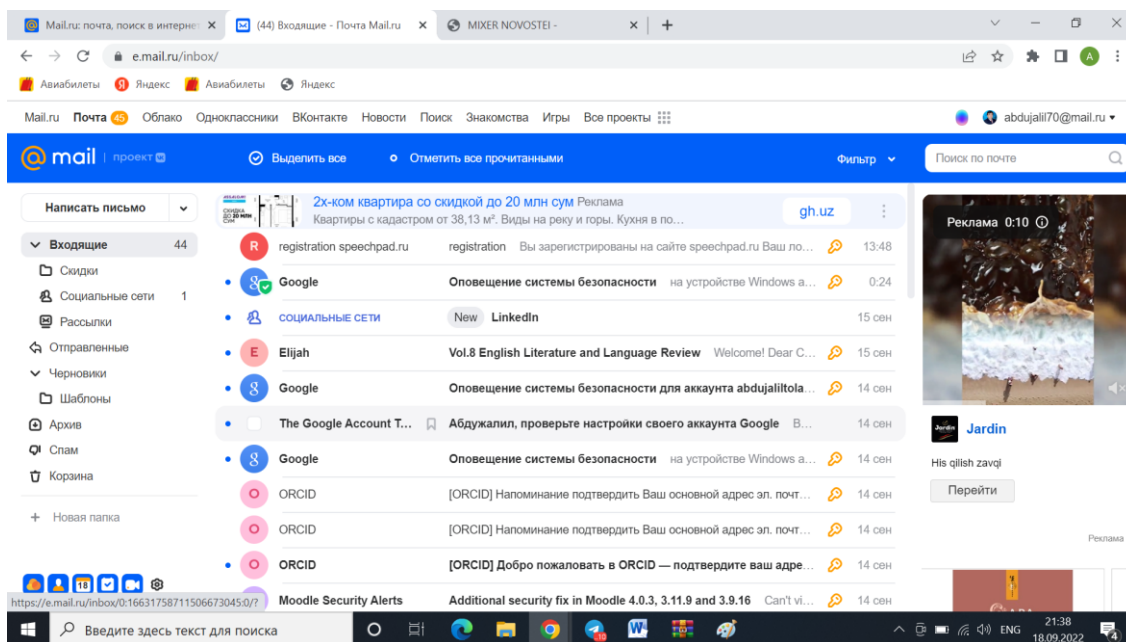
Mail.ru: почта, поиск в интерне ×
(44) Входящие - Почта Mail.ru ×
MIXER NOVOSTEI - ×
+

e.mail.ru/inbox/

Авиабилеты Яндекс Авиабилеты Яндекс

Mail.ru Почта 45 Облако Одноклассники ВКонтакте Новости Поиск Знакомства Игры Все проекты

abdujalil70@mail.ru

mail | проект

Выделить все Отметить все прочитанными Фильтр Поиск по почте

Написать письмо

Входящие 44
Скидки
Социальные сети 1
Рассылки
Отправленные
Черновики
Шаблоны
Архив
Спам
Корзина
+ Новая папка

2х-ком квартира со скидкой до 20 млн сум Реклама
Квартиры с кадастром от 38,13 м². Виды на реку и горы. Кухня в по...
gh.uz

| | | |
|---|---|---|
| registration speechpad.ru | registration Вы зарегистрированы на сайте speechpad.ru Ваш ло... | 13:48 |
| Google | Оповещение системы безопасности на устройстве Windows а... | 0:24 |
| СОЦИАЛЬНЫЕ СЕТИ | New LinkedIn | 15 сен |
| Elijah | Vol.8 English Literature and Language Review Welcome! Dear C... | 15 сен |
| Google | Оповещение системы безопасности для аккаунта abdujaliltola... | 14 сен |
| The Google Account T... | Абдужалил, проверьте настройки своего аккаунта Google В... | 14 сен |
| Google | Оповещение системы безопасности на устройстве Windows а... | 14 сен |
| ORCID | [ORCID] Напоминание подтвердить Ваш основной адрес эл. почт... | 14 сен |
| ORCID | [ORCID] Напоминание подтвердить Ваш основной адрес эл. почт... | 14 сен |
| ORCID | [ORCID] Добро пожаловать в ORCID — подтвердите ваш адре... | 14 сен |
| Moodle Security Alerts | Additional security fix in Moodle 4.0.3, 3.11.9 and 3.9.16 Can't vi... | 14 сен |

Реклама 0:10
Jardin
Jardin
His qilish zavqi
Перейти
Реклама

https://e.mail.ru/inbox/0:16631758711506673045:0/?

Введите здесь текст для поиска
ENG 21:38 18.09.2022